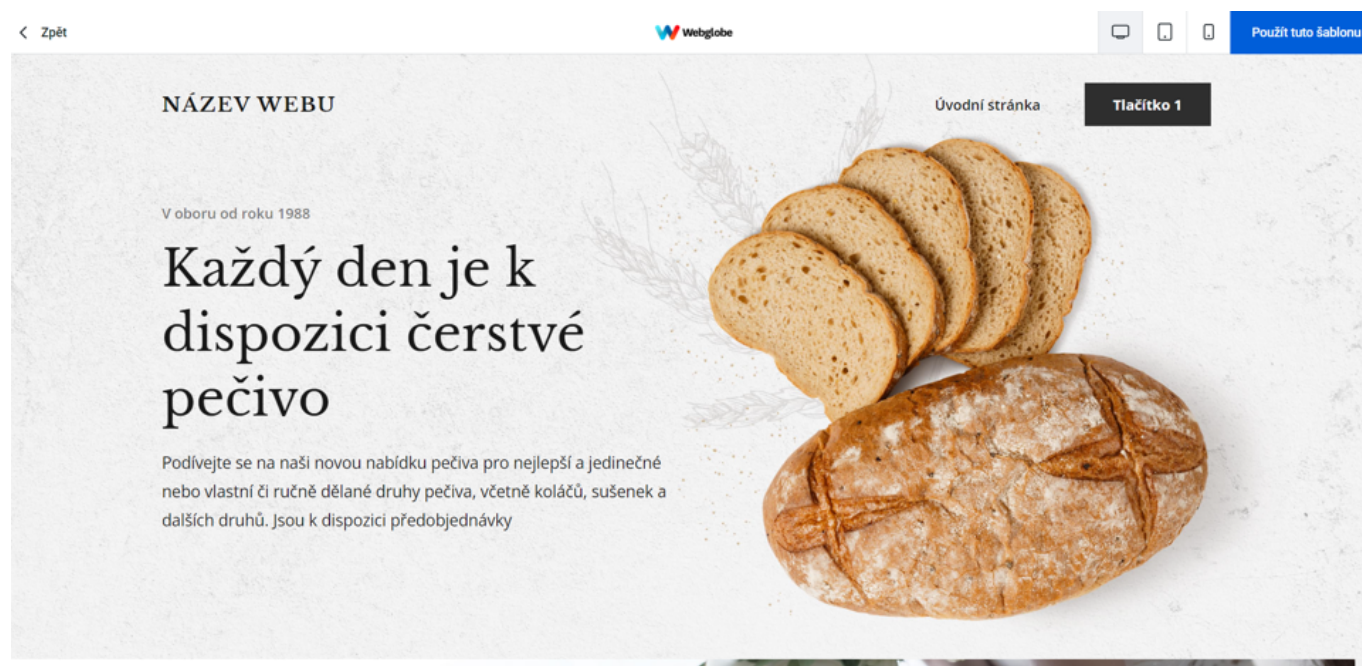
Zpět

Webglobe

Použít tuto šablonu

NÁZEV WEBU

Úvodní stránka

Tlačítko 1

V oboru od roku 1988

Každý den je k dispozici čerstvé pečivo

Podívejte se na naši novou nabídku pečiva pro nejlepší a jedinečné nebo vlastní či ručně dělané druhy pečiva, včetně koláčů, sušenek a dalších druhů. Jsou k dispozici předobjednávky